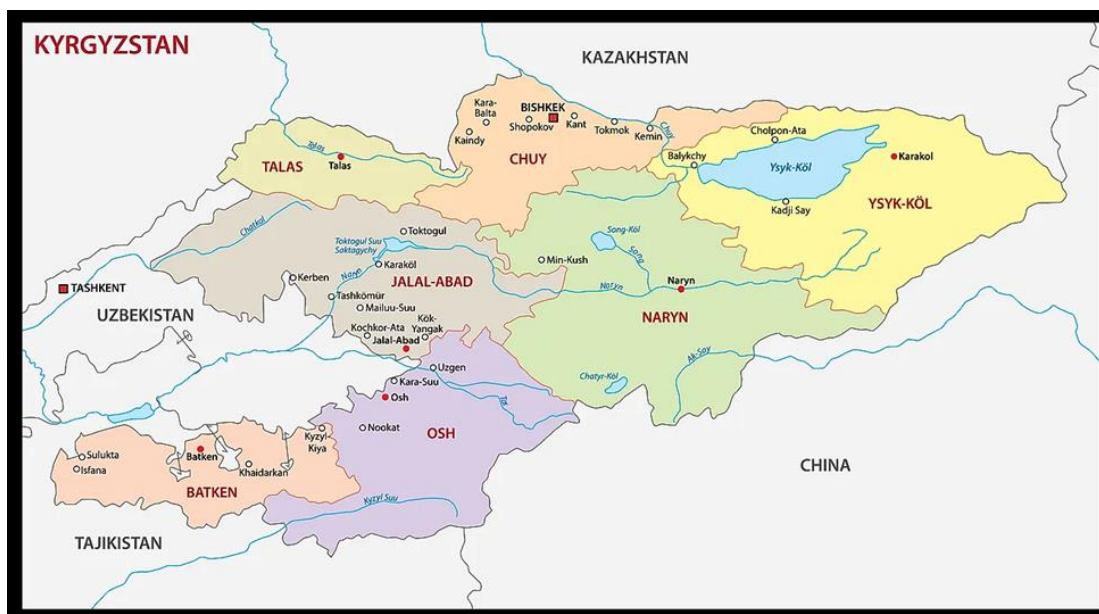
KYRGYZSTAN

KAZAKHSTAN

Kara-Balta
BISHKEK
Shopokov
Kant
Tokmok
Kemin
Chuy
Kaindy
CHUY

Talas
Talas
TALAS

Cholpon-Ata
Balykchy
Ysyk-Köl
Karakol
Kadji Say
YSYK-KÖL

Chatkal
Toktogul
Toktogul Suu Saktagychy
Song-Köl
Song
Min-Kush
Naryn
Naryn
NARYN

TASHKENT
Kerben
Naryn
Karaköl
JALAL-ABAD
Tashkömür
Mailuu-Suu
Kök-Yangak
Kochkor-Ata
Jalal-Abad
UZBEKISTAN

Uzgen
Kara-Suu
Osh
Tar
Nookat
OSH
Chatyr-Köl
Ak-Say

Sulukta
Isfana
Batken
Khaidarkan
Kyzyl-Kiya
BATKEN
Kyzyl Suu

CHINA

TAJIKISTAN